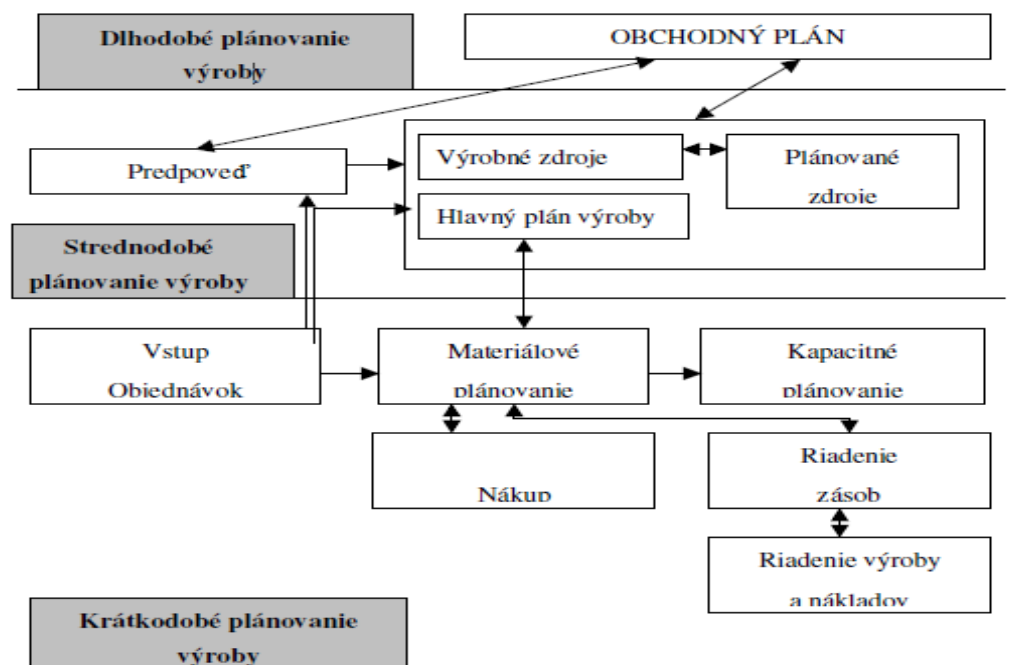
Dlhodobé plánovanie výroby

OBCHODNÝ PLÁN

Predpoveď

Výrobné zdroje

Plánované zdroie

Hlavný plán výroby

Strednodobé plánovanie výroby

Vstup Objednávok

Materiálové plánovanie

Kapacitné plánovanie

Nákup

Riadenie zásob

Riadenie výroby a nákladov

Krátkodobé plánovanie výroby